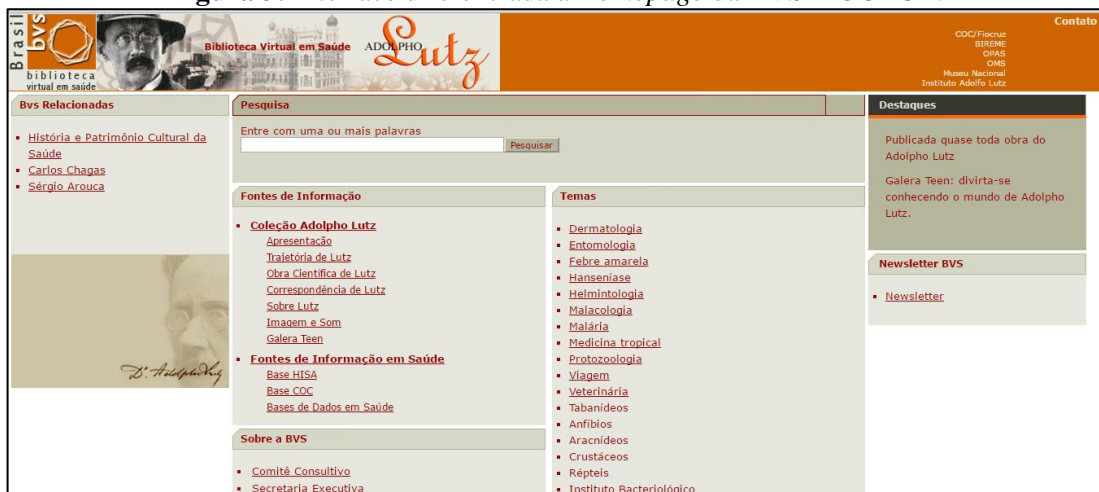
Brasil bvs
biblioteca virtual em saúde

Biblioteca Virtual em Saúde ADOLPHO Lutz

Contato
COC/Fiocruz
BIREME
OPAS
OMS
Museu Nacional
Instituto Adolfo Lutz

Bvs Relacionadas

- História e Patrimônio Cultural da Saúde
- Carlos Chagas
- Sérgio Arouca

Dr. Adolpho Lutz

Pesquisa

Entre com uma ou mais palavras

Pesquisar

Fontes de Informação

- Coleção Adolpho Lutz
Apresentação
Trajetória de Lutz
Obra Científica de Lutz
Correspondência de Lutz
Sobre Lutz
Imagem e Som
Galera Teen
- Fontes de Informação em Saúde
Base HISA
Base COC
Bases de Dados em Saúde

Sobre a BVS

- Comitê Consultivo
- Secretaria Executiva

Temas

- Dermatologia
- Entomologia
- Febre amarela
- Hanseníase
- Helmintologia
- Malacologia
- Malária
- Medicina tropical
- Protozoologia
- Viagem
- Veterinária
- Tabanídeos
- Anfíbios
- Aracnídeos
- Crustáceos
- Répteis
- Instituto Bacteriológico

Destaques

Publicada quase toda obra do Adolpho Lutz

Galera Teen: divirta-se conhecendo o mundo de Adolpho Lutz.

Newsletter BVS

- Newsletter